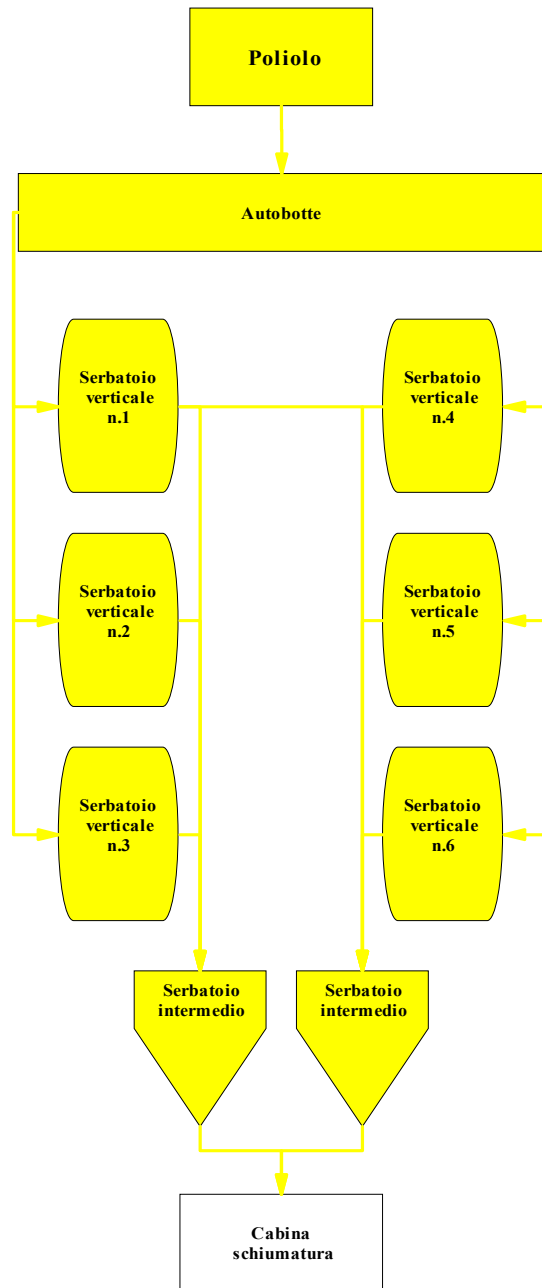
Poliolo

Autobotte

Serbatoio verticale n.1

Serbatoio verticale n.4

Serbatoio verticale n.2

Serbatoio verticale n.5

Serbatoio verticale n.3

Serbatoio verticale n.6

Serbatoio intermedio

Serbatoio intermedio

Cabina schiumatura